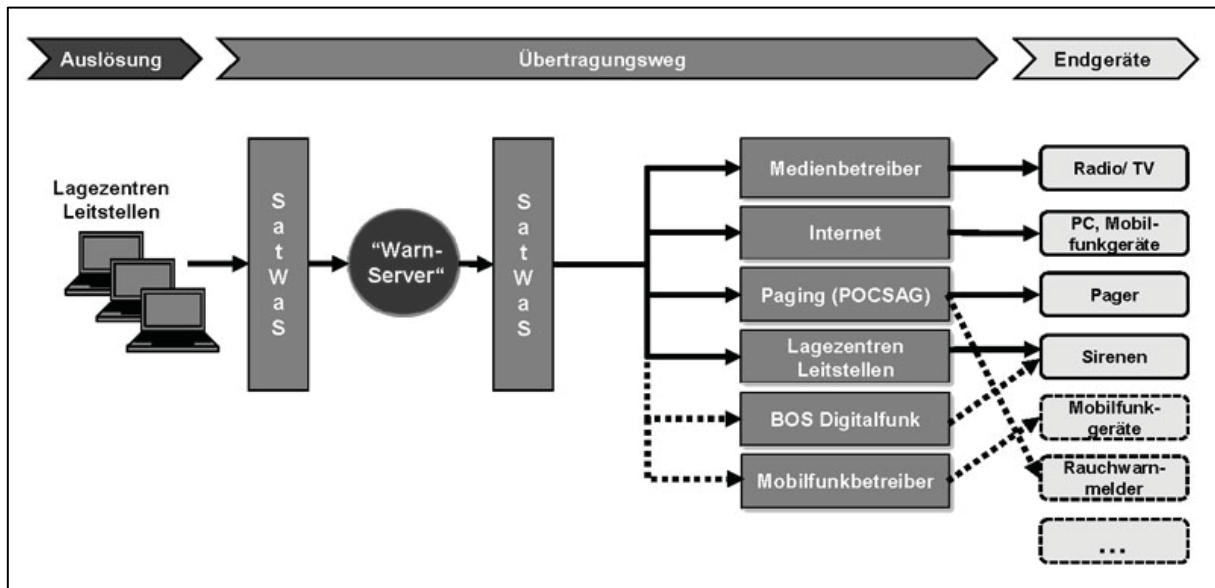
Auslösung

Übertragungsweg

Endgeräte

Lagezentren Leitstellen

S a t W a S

"Warn-Server"

S a t W a S

Medienbetreiber

Internet

Paging (POCSAG)

Lagezentren Leitstellen

BOS Digitalfunk

Mobilfunkbetreiber

Radio/ TV

PC, Mobilfunkgeräte

Pager

Sirenen

Mobilfunkgeräte

Rauchwarnmelder

...